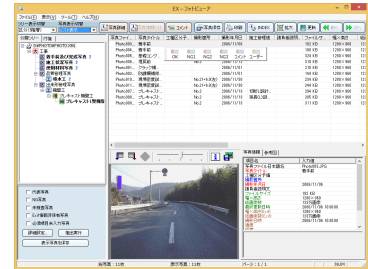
EX-フォトビューア

ファイル(F) 表示(V) ツール(T) ヘルプ(H)

フォト写真検索 写真帳表示 写真削除 コメント 印刷 DXF(F) 拡大 更新

SHPHOTOBYTOKYO(001)
工事
着手前及び完成写真
施工状況写真
使用材料写真
品質管理写真
出来形管理写真
その他
写真区分
プレキャスト側溝工
プレキャスト側溝

OK NG1 NG2 NG3 コメント ユーザー

| 写真ファイル | 写真タイトル | 工種区分予備 | 撮影箇所 | 撮影年月日 | 施工管理値 | 請負者説明文 | ファイルサイズ | 撮影... |
|---|---|---|---|---|---|---|---|---|
| Photo000... | 着手前 | | | 2005/11/18 | | | 190 KB | 1280 × 960 |
| Photo000... | 着手前 | | | 2005/11/18 | | | 180 KB | 1280 × 960 |
| Photo000... | 管理工... | No.2 | | 2005/11/18 | | | 162 KB | 1280 × 960 |
| Photo000... | 管理工... | | | 2005/11/18 | | | 160 KB | 1280 × 960 |
| Photo000... | 管理工... | | | 2005/11/18 | | | 171 KB | 1280 × 960 |
| Photo000... | プレキャスト... | | | 2005/11/18 | | | 183 KB | 1280 × 960 |
| Photo001... | 段階確認... | | | 2005/11/18 | | | 162 KB | 1280 × 960 |
| Photo001... | 使用材料... | | No.2+5地 | 2005/11/18 | | | 181 KB | 1280 × 960 |
| Photo001... | 使用材料... | | No.2+5地 | 2005/11/18 | | | 183 KB | 1280 × 960 |
| Photo001... | プレキャスト... | | No.2 | 2005/11/18 | | | 179 KB | 1280 × 960 |
| Photo001... | プレキャスト... | | No.2 | 2005/11/18 | | | 160 KB | 1280 × 960 |

写真情報 参考図

| 項目名 | 入力値 |
|---|---|
| 写真ファイル日本語名 | Photo0001.JPG |
| 写真タイトル | 着手前 |
| 工種区分予備 | |
| 撮影箇所 | |
| 撮影年月日 | 2005/11/18 |
| 施工管理値 | |
| 請負者説明文 | |
| ファイルサイズ | 190 KB |
| 撮影... | 1280 × 960 |
| 撮影... | 1280 × 960 |
| 撮影日時 | 2005/11/18 10:00 |
| 撮影日時 | 2005/11/18 10:00 |

代表写真
NG写真
未確認写真
Cyl管理対象写真
未提出未入力写真
詳細設定 確認表示
表示写真を保存

総写真数:11枚 表示写真数:11枚 ページ:1/1